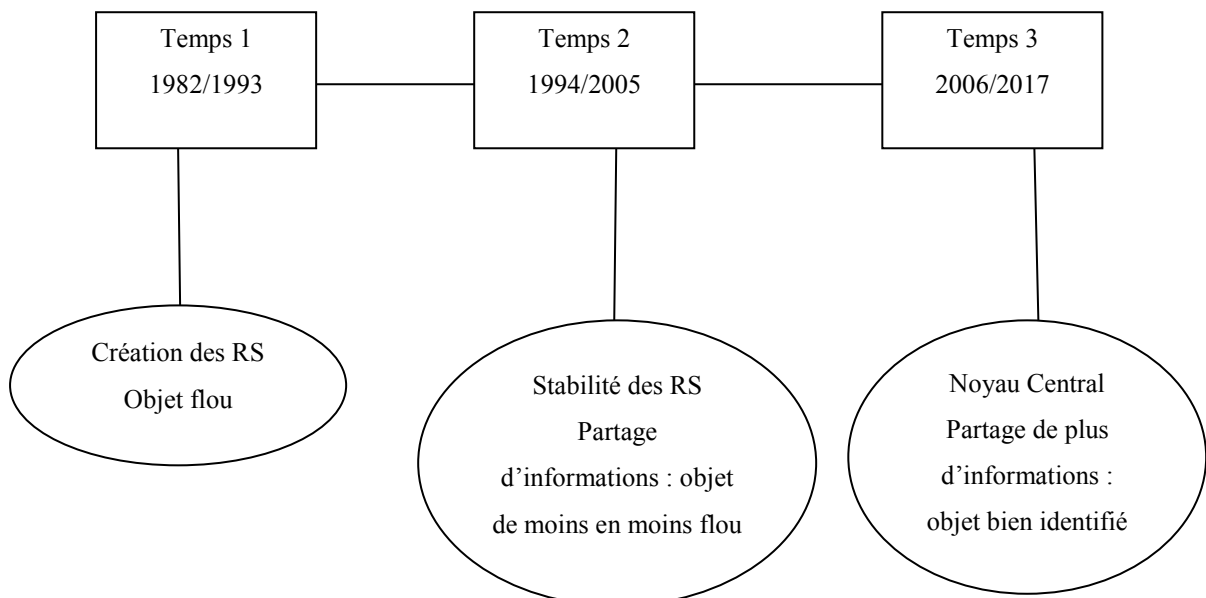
Temps 1
1982/1993

Temps 2
1994/2005

Temps 3
2006/2017

Création des RS
Objet flou

Stabilité des RS
Partage d'informations : objet de moins en moins flou

Noyau Central
Partage de plus d'informations : objet bien identifié